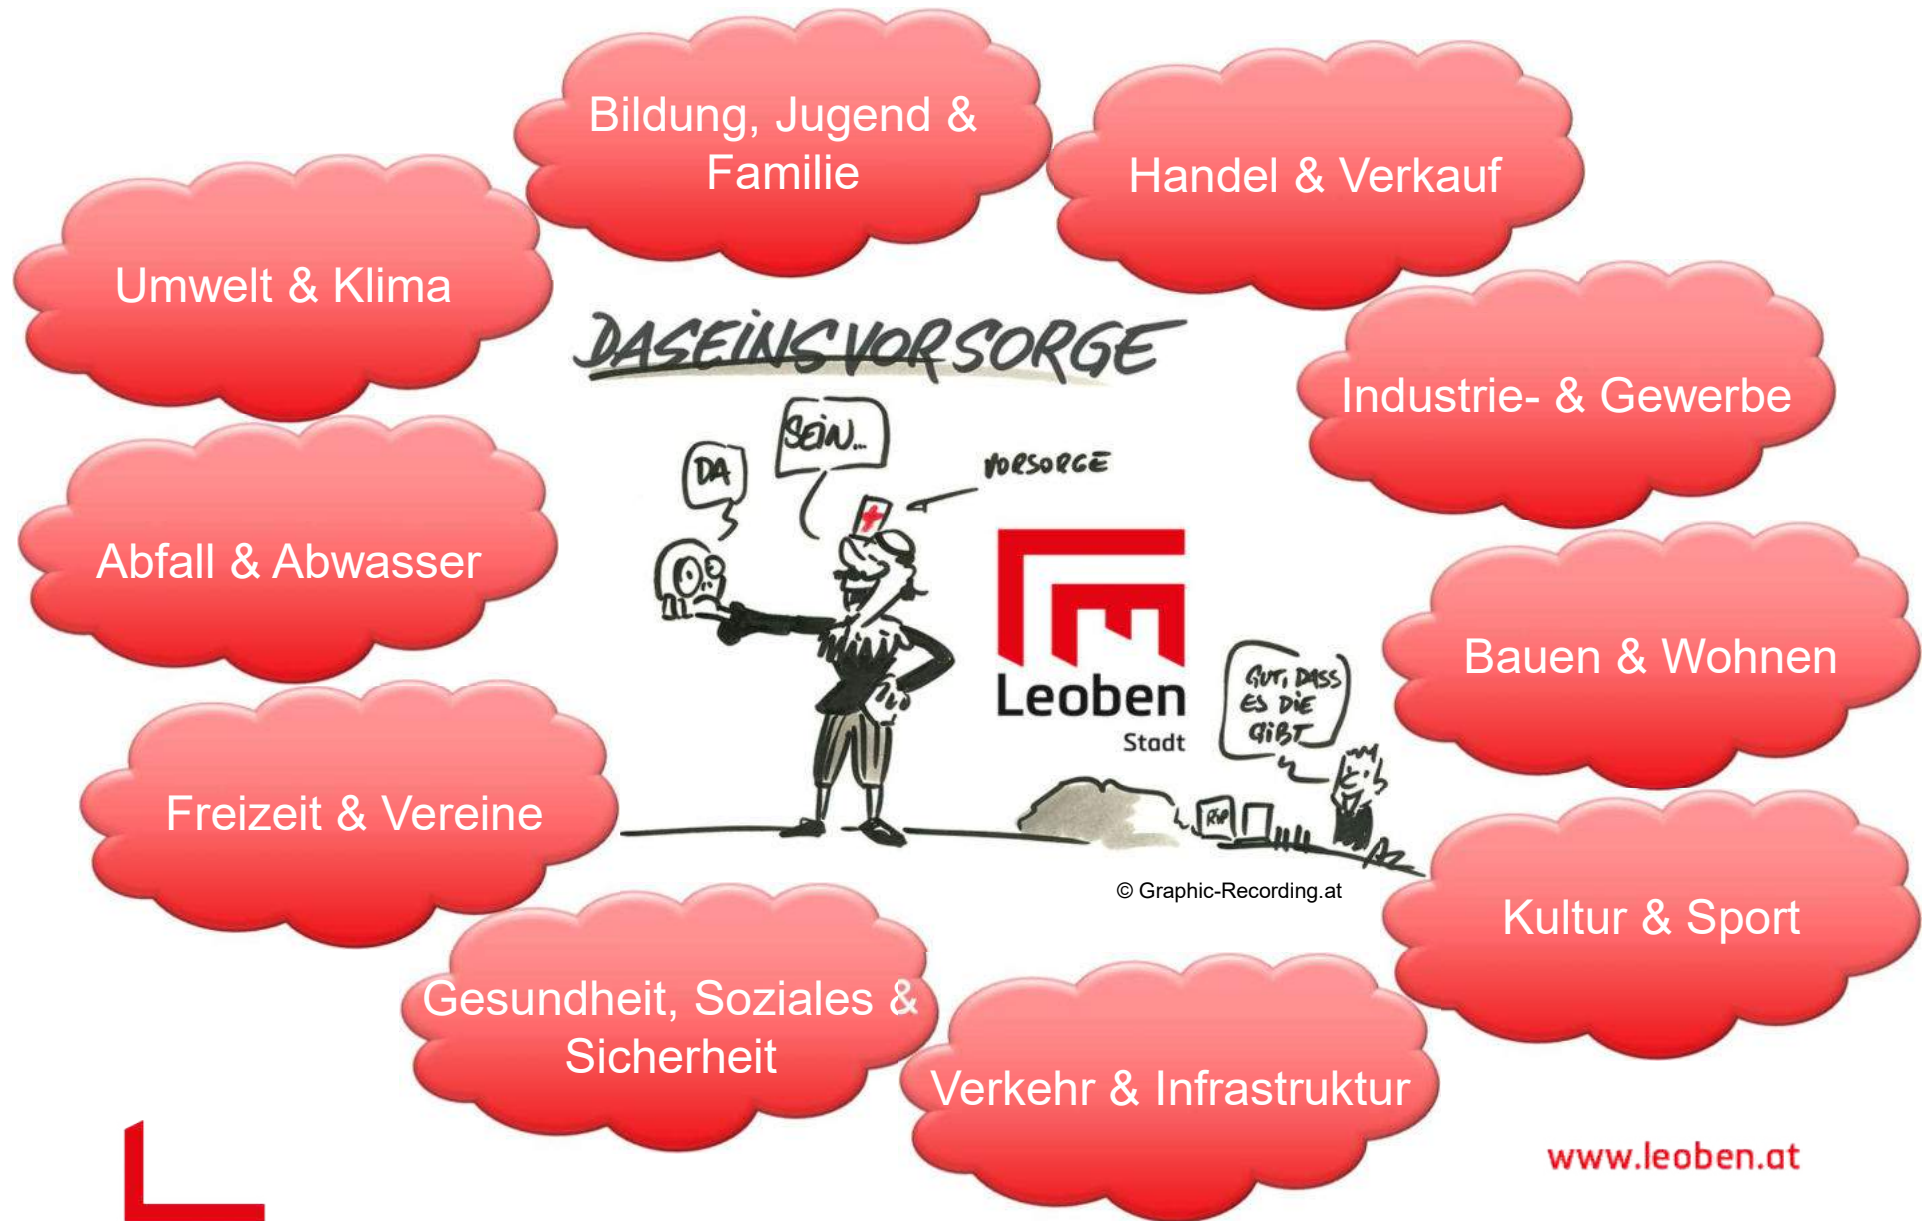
Bildung, Jugend & Familie

Handel & Verkauf

Umwelt & Klima

DASEINSVORSORGE

Industrie- & Gewerbe

SEIN...

DA

VORSORGE

Abfall & Abwasser

Leoben
Stadt

Bauen & Wohnen

GUT, DASS ES DIE GIBT

Freizeit & Vereine

© Graphic-Recording.at

Kultur & Sport

Gesundheit, Soziales & Sicherheit

Verkehr & Infrastruktur

www.leoben.at